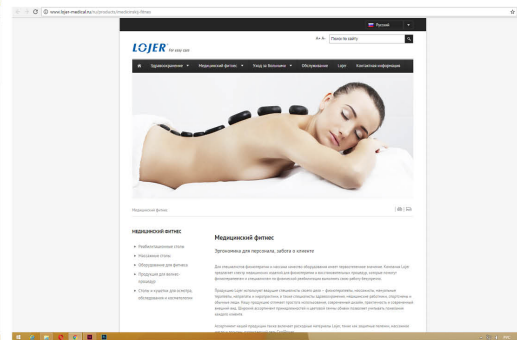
www.lojer-medical.ru/ru/products/medicinskij-fitnes

Русский

A+ A- Поиск по сайту

LOJER For easy care

Здравоохранение Медицинский фитнес Уход за больными Обслуживание Lojer Контактная информация

Медицинский фитнес

МЕДИЦИНСКИЙ ФИТНЕС

Реабилитационные столы
Массажные столы
Оборудование для фитнеса
Продукция для велнес-процедур
Стулья и кушетки для осмотра, обследования и наблюдения

Медицинский фитнес

Эргономика для персонала, забота о клиенте

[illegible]

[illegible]

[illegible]